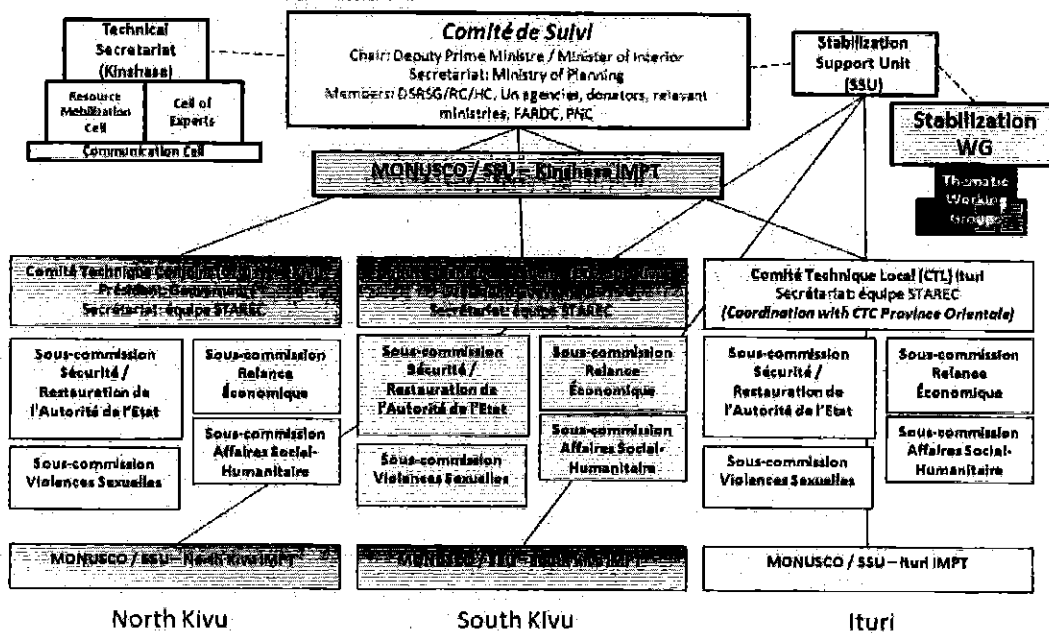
Technical Secretariat (Kinshasa)

Resource Mobilization Cell

Cell of Experts

Communication Cell

Comité de Suivi
Chair: Deputy Prime Minister / Minister of Interior
Secretariat: Ministry of Planning
Members: DSRSG/RC/HC, UN agencies, donators, relevant ministries, FARDC, PNC

Stabilization Support Unit (SSU)

Stabilization WG

Thematic Working Groups

MONUSCO / SSU – Kinshasa IMPT

Comité Technique Conjoint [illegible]
Président: Gouverneur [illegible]
Secrétariat: équipe STAREC

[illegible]
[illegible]
Secrétariat: équipe STAREC

Comité Technique Local (CTL) Ituri
Secrétariat: équipe STAREC
(Coordination with CTC Province Orientale)

Sous-commission Sécurité / Restauration de l'Autorité de l'Etat

Sous-commission Relance Économique

Sous-commission Affaires Social-Humanitaire

Sous-commission Violences Sexuelles

Sous-commission Sécurité / Restauration de l'Autorité de l'Etat

Sous-commission Relance Économique

Sous-commission Affaires Social-Humanitaire

Sous-commission Violences Sexuelles

Sous-commission Sécurité / Restauration de l'Autorité de l'Etat

Sous-commission Relance Économique

Sous-commission Affaires Social-Humanitaire

Sous-commission Violences Sexuelles

MONUSCO / SSU – North Kivu IMPT

MONUSCO / SSU – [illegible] IMPT

MONUSCO / SSU – Ituri IMPT

North Kivu

South Kivu

Ituri